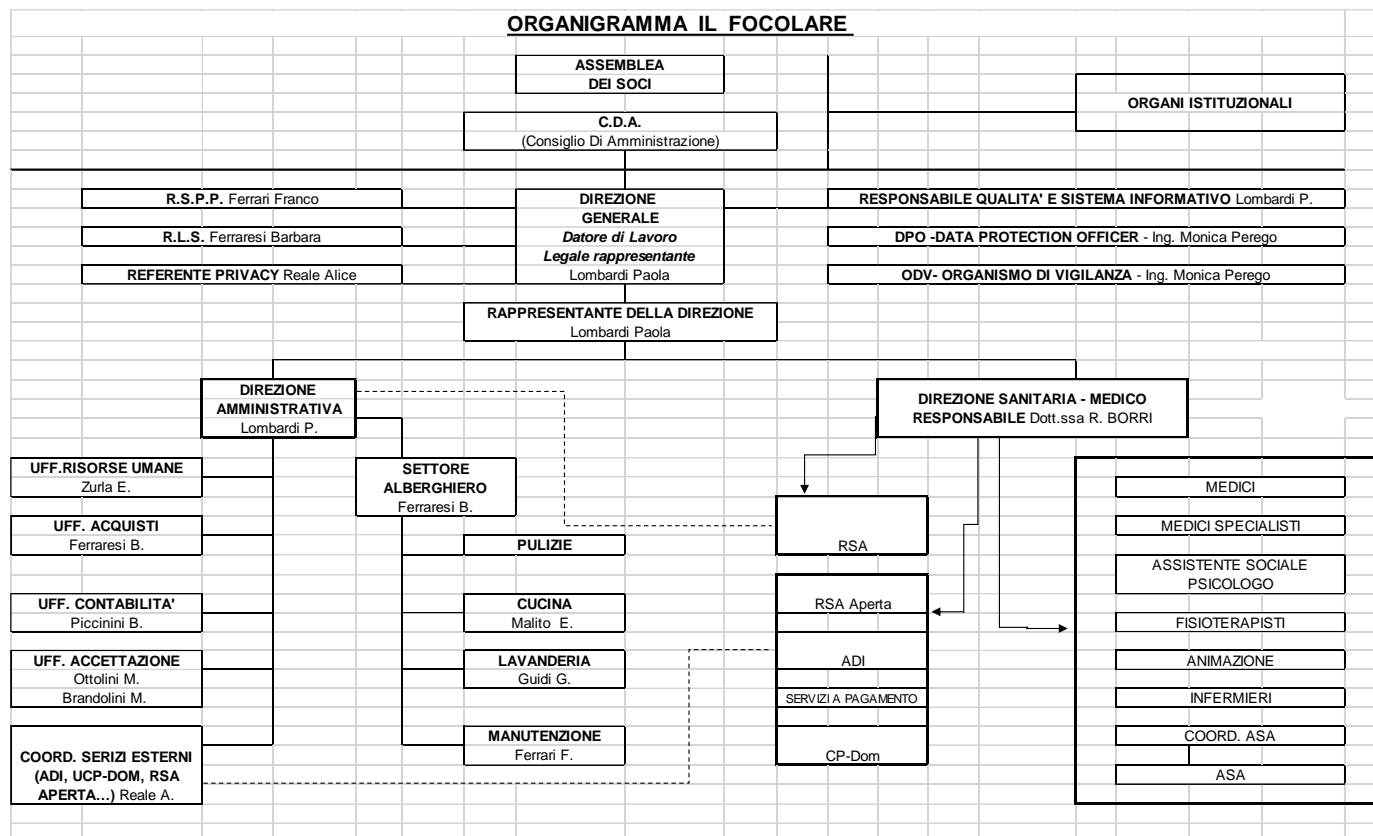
ORGANIGRAMMA IL FOCOLARE

ASSEMBLEA DEI SOCI

ORGANI ISTITUZIONALI

C.D.A.
(Consiglio Di Amministrazione)

R.S.P.P. Ferrari Franco

R.L.S. Ferraresi Barbara

REFERENTE PRIVACY Reale Alice

DIREZIONE GENERALE
Datore di Lavoro
Legale rappresentante
Lombardi Paola

RESPONSABILE QUALITA' E SISTEMA INFORMATIVO Lombardi P.

DPO -DATA PROTECTION OFFICER - Ing. Monica Perego

ODV- ORGANISMO DI VIGILANZA - Ing. Monica Perego

RAPPRESENTANTE DELLA DIREZIONE
Lombardi Paola

DIREZIONE AMMINISTRATIVA
Lombardi P.

DIREZIONE SANITARIA - MEDICO RESPONSABILE Dott.ssa R. BORRI

UFF.RISORSE UMANE
Zurla E.

UFF. ACQUISTI
Ferraresi B.

UFF. CONTABILITA'
Piccinini B.

UFF. ACCETTAZIONE
Ottolini M.
Brandolini M.

COORD. SERIZI ESTERNI (ADI, UCP-DOM, RSA APERTA...) Reale A.

SETTORE ALBERGHIERO
Ferraresi B.

PULIZIE

CUCINA
Malito E.

LAVANDERIA
Guidi G.

MANUTENZIONE
Ferrari F.

RSA

RSA Aperta

ADI

SERVIZI A PAGAMENTO

CP-Dom

MEDICI

MEDICI SPECIALISTI

ASSISTENTE SOCIALE
PSICOLOGO

FISIOTERAPISTI

ANIMAZIONE

INFERMIERI

COORD. ASA

ASA